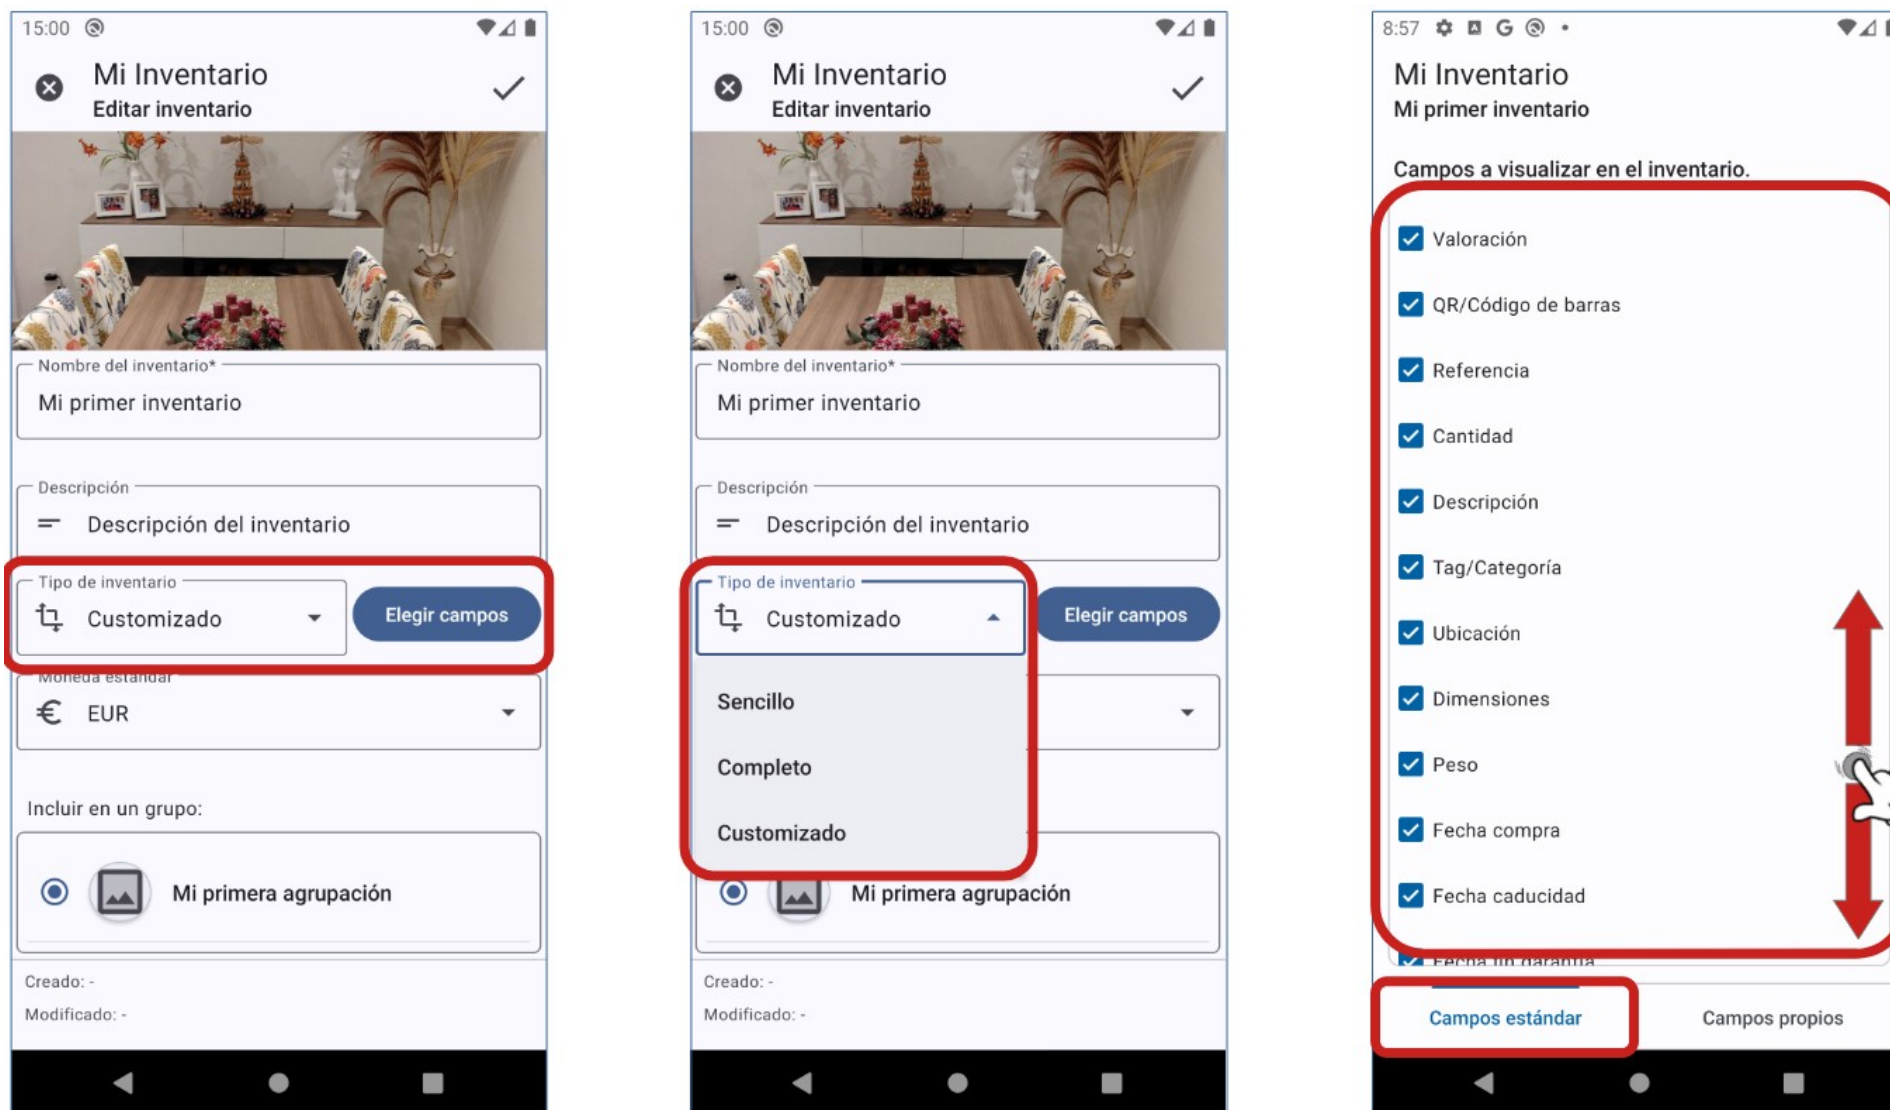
15:00

Mi Inventario
Editar inventario

Nombre del inventario*
Mi primer inventario

Descripción
Descripción del inventario

Tipo de inventario
Customizado

Elegir campos

Moneda estándar
EUR

Incluir en un grupo:

Mi primera agrupación

Creado: -
Modificado: -

15:00

Mi Inventario
Editar inventario

Nombre del inventario*
Mi primer inventario

Descripción
Descripción del inventario

Tipo de inventario
Customizado

Elegir campos

Sencillo
Completo
Customizado

Mi primera agrupación

Creado: -
Modificado: -

8:57

Mi Inventario
Mi primer inventario

Campos a visualizar en el inventario.

Valoración
QR/Código de barras
Referencia
Cantidad
Descripción
Tag/Categoría
Ubicación
Dimensiones
Peso
Fecha compra
Fecha caducidad
Fecha fin garantía

Campos estándar
Campos propios